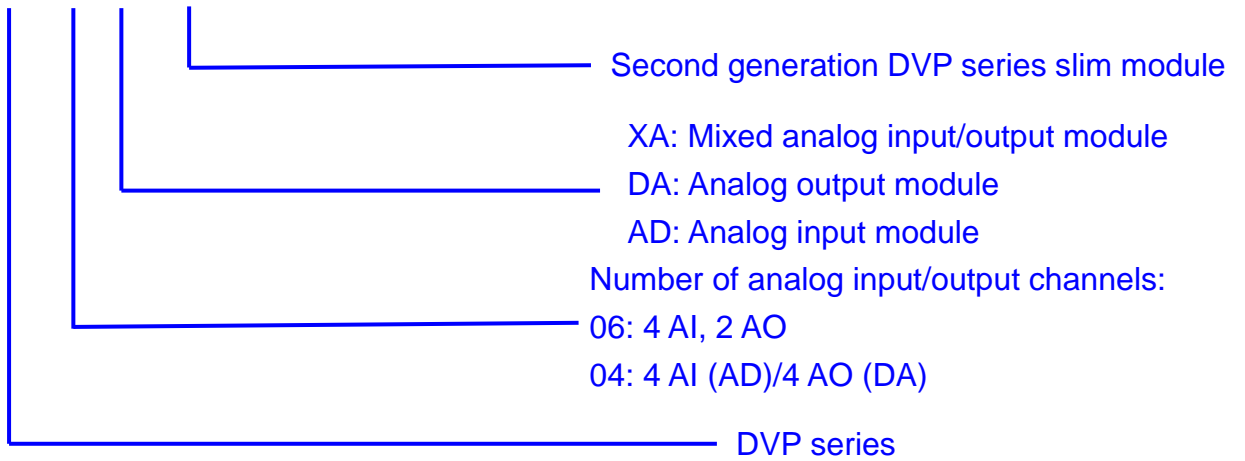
Second generation DVP series slim module

XA: Mixed analog input/output module
DA: Analog output module
AD: Analog input module

Number of analog input/output channels:
06: 4 AI, 2 AO
04: 4 AI (AD)/4 AO (DA)

DVP series